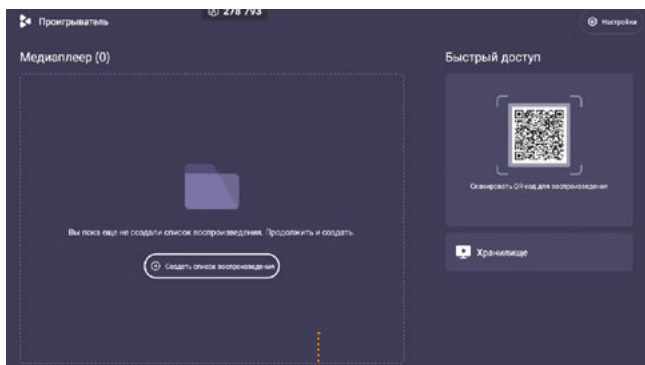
Проигрыватель

278 793

Настройки

Медиаплеер (0)

Вы пока еще не создали список воспроизведения. Продолжить и создать.

Создать список воспроизведения

Быстрый доступ

Сканировать QR-код для воспроизведения

Хранилище